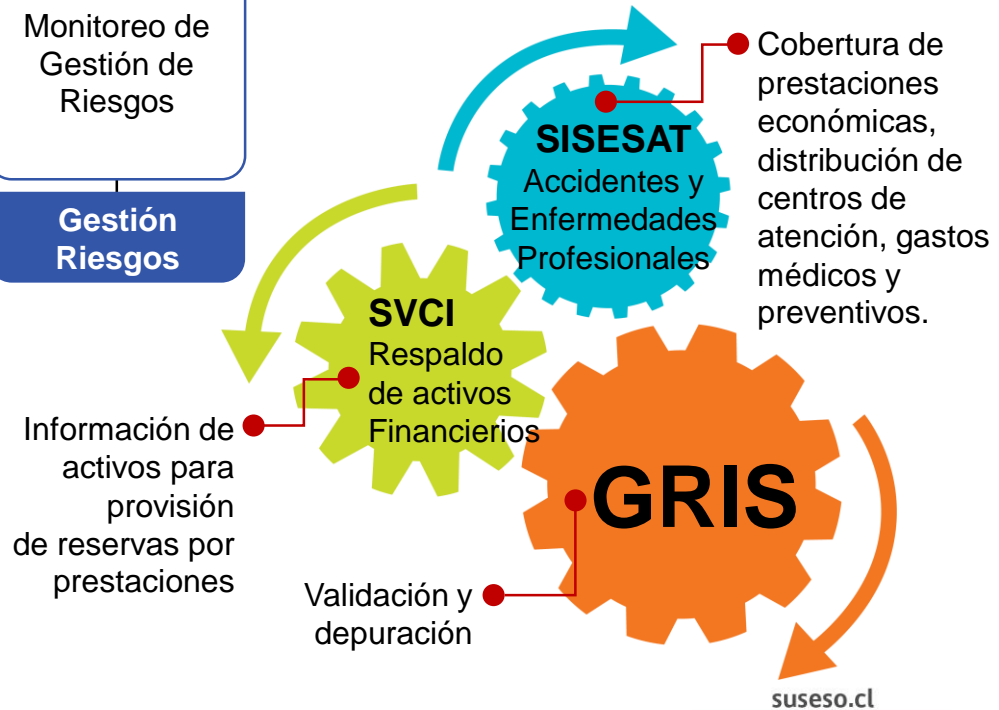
Monitoreo de Gestión de Riesgos

Gestión Riesgos

SISESAT
Accidentes y Enfermedades Profesionales

Cobertura de prestaciones económicas, distribución de centros de atención, gastos médicos y preventivos.

SVCI
Respaldo de activos Financierios

Información de activos para provisión de reservas por prestaciones

GRIS

Validación y depuración

suseso.cl